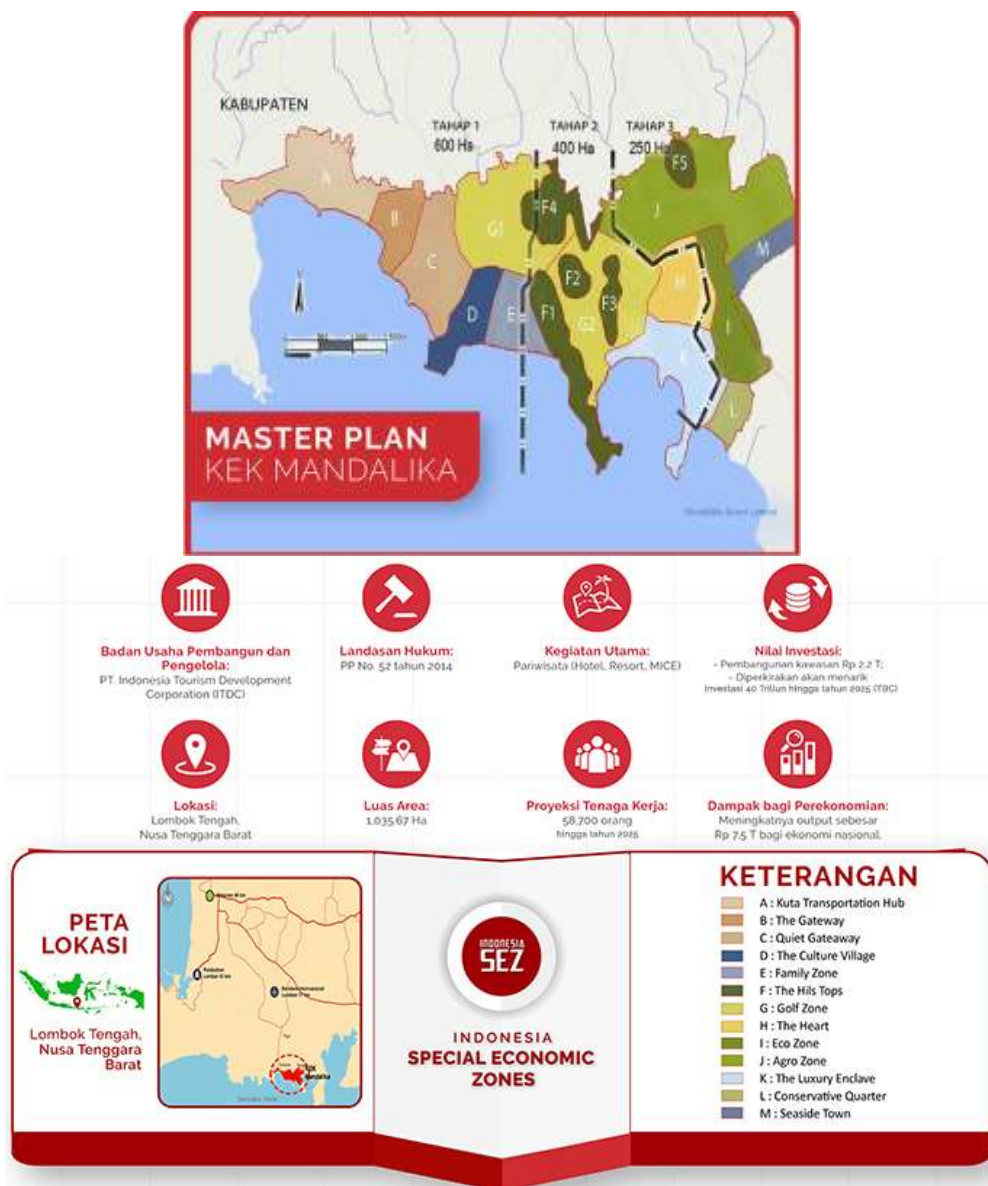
KABUPATEN

TAHAP 1
600 Ha

TAHAP 2
400 Ha

TAHAP 3
250 Ha

A
B
C
D
E
F1
F2
F3
F4
F5
G1
G2
H
I
J
K
L
M

MASTER PLAN
KEK MANDALIKA

Badan Usaha Pembangun dan Pengelola:
PT. Indonesia Tourism Development Corporation (ITDC)

Landasan Hukum:
PP No. 52 tahun 2014

Kegiatan Utama:
Pariwisata (Hotel, Resort, MICE)

Nilai Investasi:
- Pembangunan kawasan Rp 2,2 T;
- Diperkirakan akan menarik investasi 40 Triliun hingga tahun 2025 (TBC)

Lokasi:
Lombok Tengah, Nusa Tenggara Barat

Luas Area:
1.035,67 Ha

Proyeksi Tenaga Kerja:
58.700 orang hingga tahun 2025

Dampak bagi Perekonomian:
Meningkatnya output sebesar Rp 7,5 T bagi ekonomi nasional.

PETA LOKASI

Lombok Tengah, Nusa Tenggara Barat

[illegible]
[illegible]
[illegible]
KEK Mandalika

INDONESIA SEZ

INDONESIA
SPECIAL ECONOMIC ZONES

KETERANGAN
A : Kuta Transportation Hub
B : The Gateway
C : Quiet Gateaway
D : The Culture Village
E : Family Zone
F : The Hils Tops
G : Golf Zone
H : The Heart
I : Eco Zone
J : Agro Zone
K : The Luxury Enclave
L : Conservative Quarter
M : Seaside Town